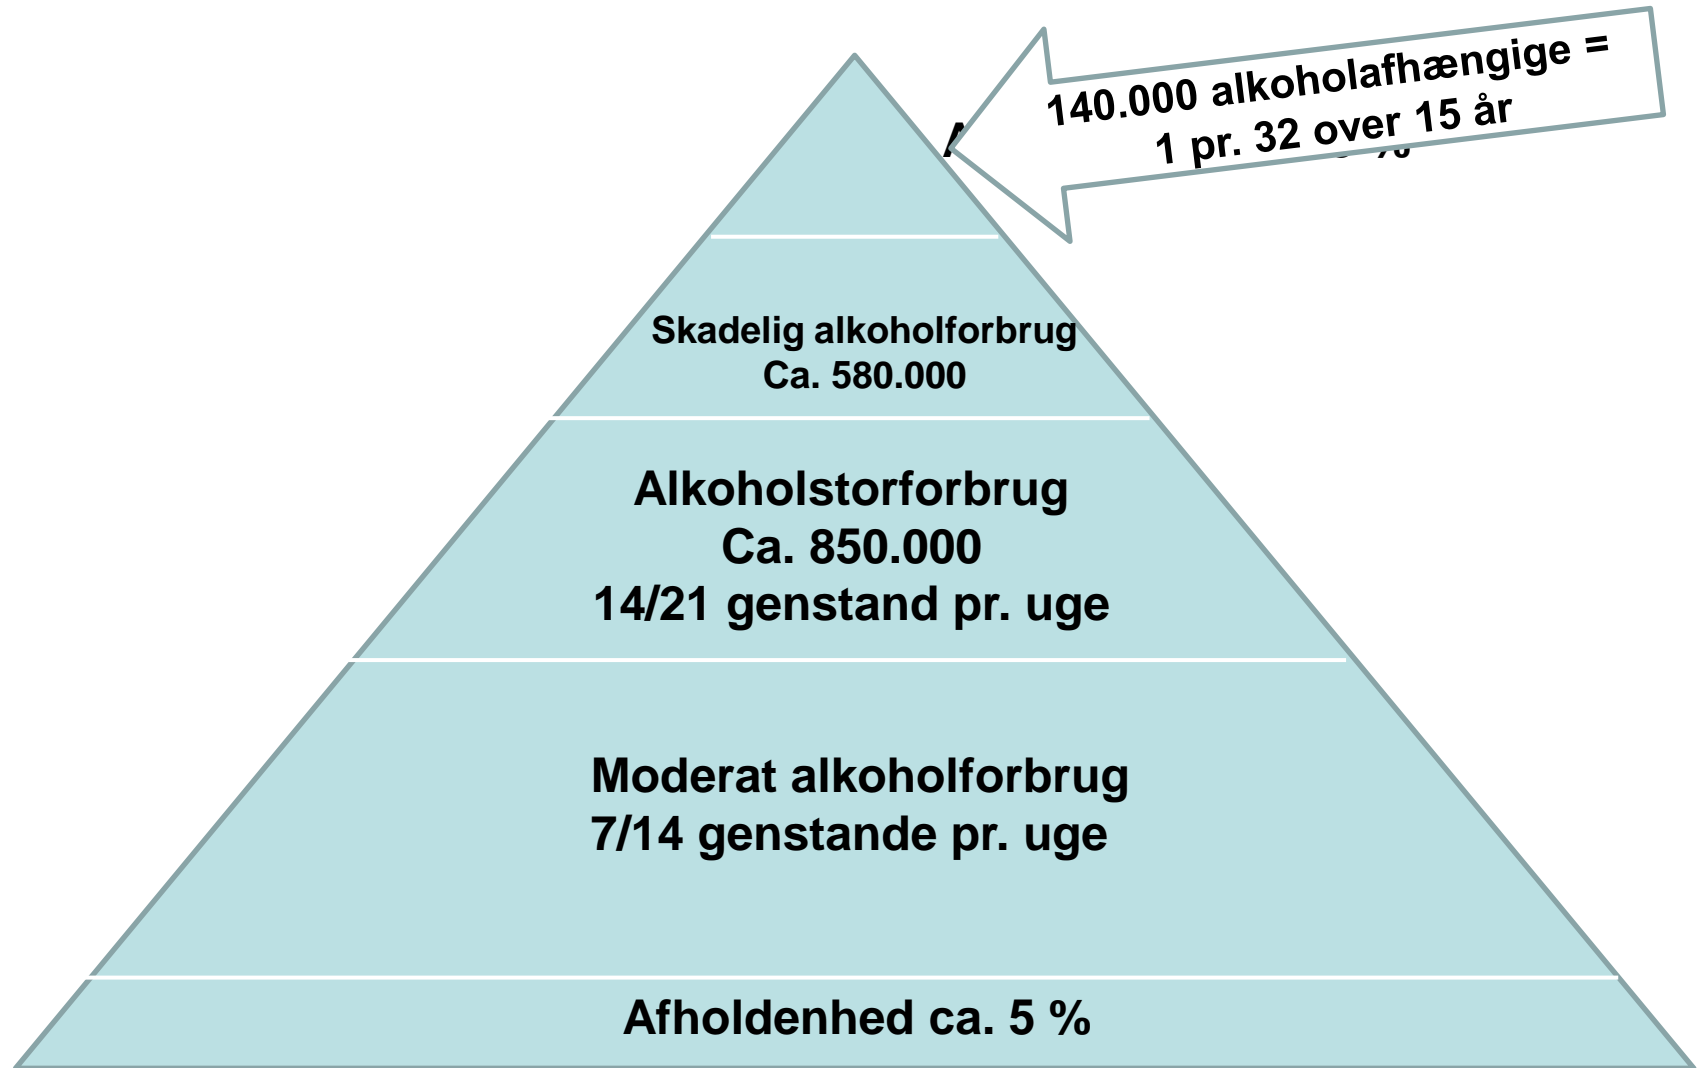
140.000 alkoholafhængige =
1 pr. 32 over 15 år

Skadelig alkoholforbrug
Ca. 580.000

Alkoholstorforbrug
Ca. 850.000
14/21 genstand pr. uge

Moderat alkoholforbrug
7/14 genstande pr. uge

Afholdenhed ca. 5 %